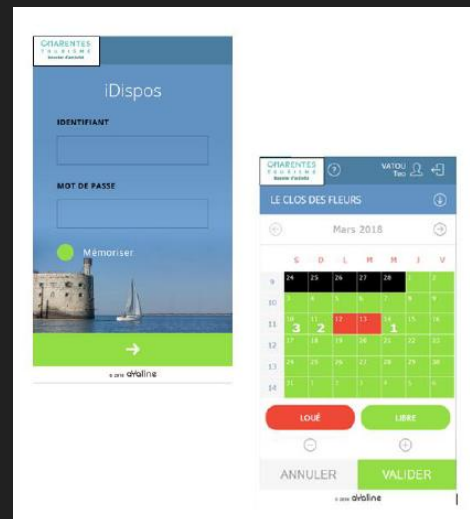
CHARENTES TOURISME

iDispos

IDENTIFIANT

MOT DE PASSE

Mémoriser

alliance

CHARENTES TOURISME

VATOU Teo

LE CLOS DES FLEURS

Mars 2018

| | S | D | L | M | M | J | V |
|---|---|---|---|---|---|---|---|
| 9 | 24 | 25 | 26 | 27 | 28 | 1 | 2 |
| 10 | 3 | 4 | 5 | 6 | 7 | 8 | 9 |
| 11 | 10 3 | 11 2 | 12 | 13 | 14 1 | 15 | 16 |
| 12 | 17 | 18 | 19 | 20 | 21 | 22 | 23 |
| 13 | 24 | 25 | 26 | 27 | 28 | 29 | 30 |
| 14 | 31 | 1 | 2 | 3 | 4 | 5 | 6 |

LOUÉ

LIBRE

ANNULER

VALIDER

alliance